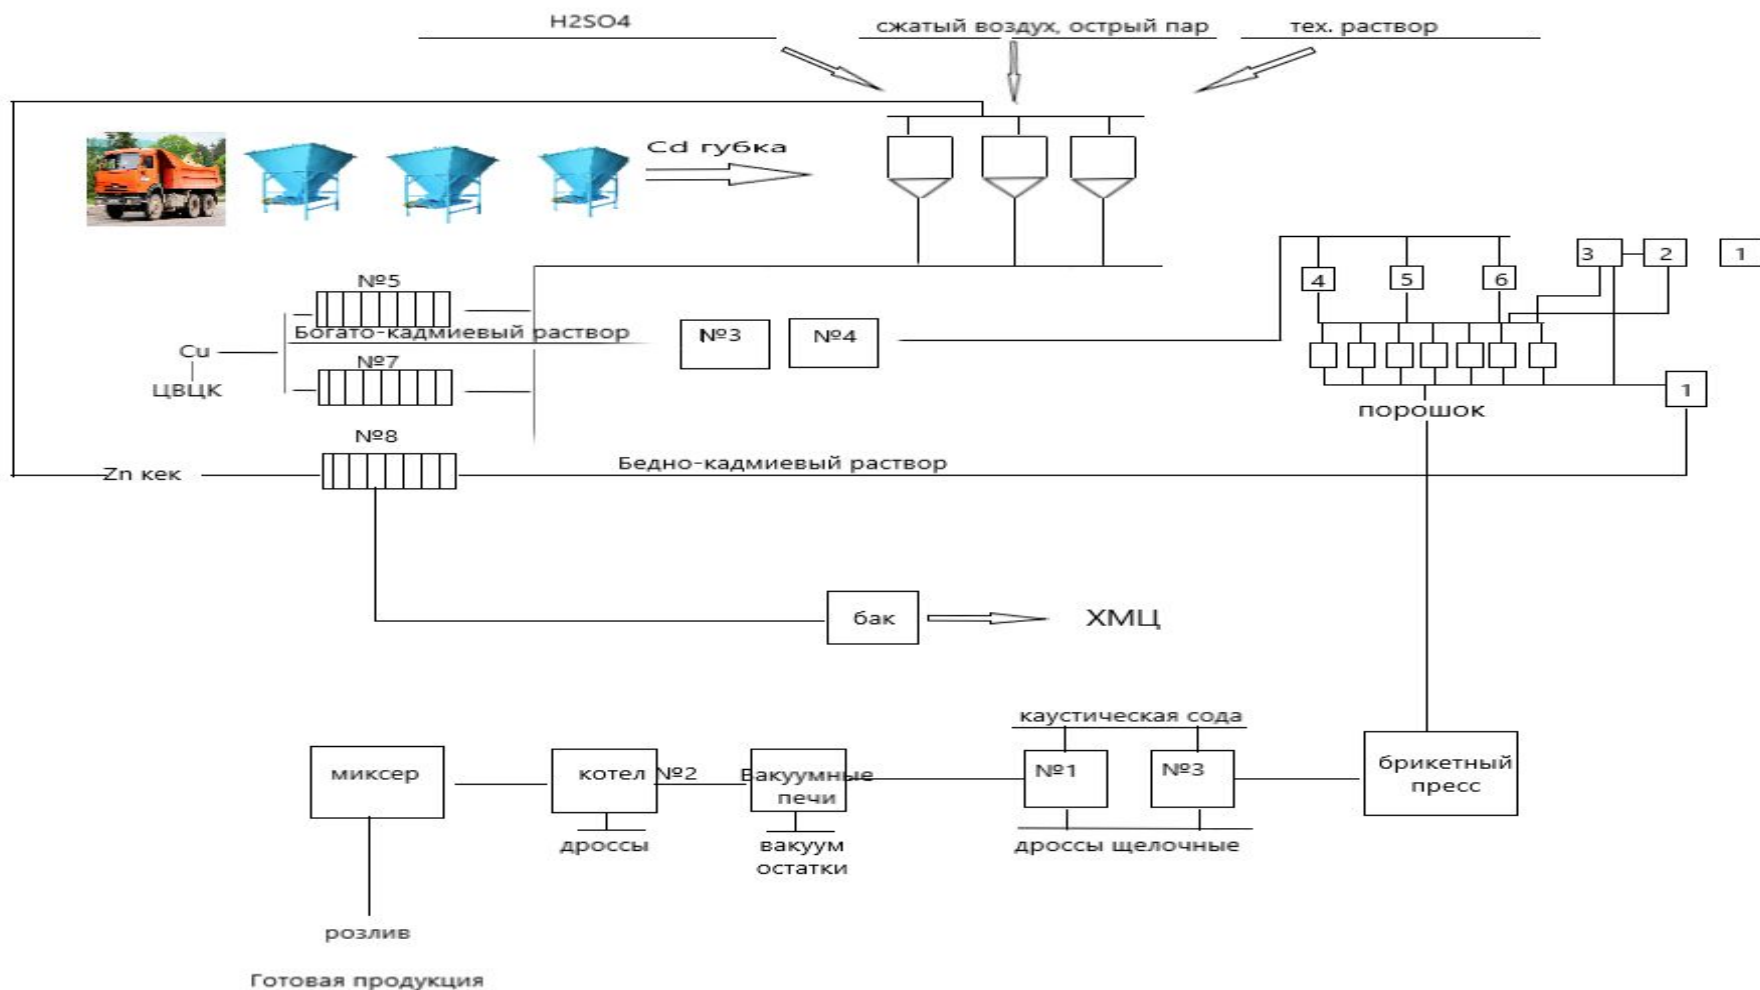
H2SO4
сжатый воздух, острый пар
тех. раствор

Cd губка

№5
Богато-кадмиевый раствор
Cu
ЦВЦК
№7
№3
№4
4
5
6
3
2
1
1
порошок
№8
Zn кек
Бедно-кадмиевый раствор

бак
ХМЦ

каустическая сода
миксер
котел №2
Вакуумные печи
№1
№3
брикетный пресс
дроссы
вакуум остатки
дроссы щелочные
розлив
Готовая продукция